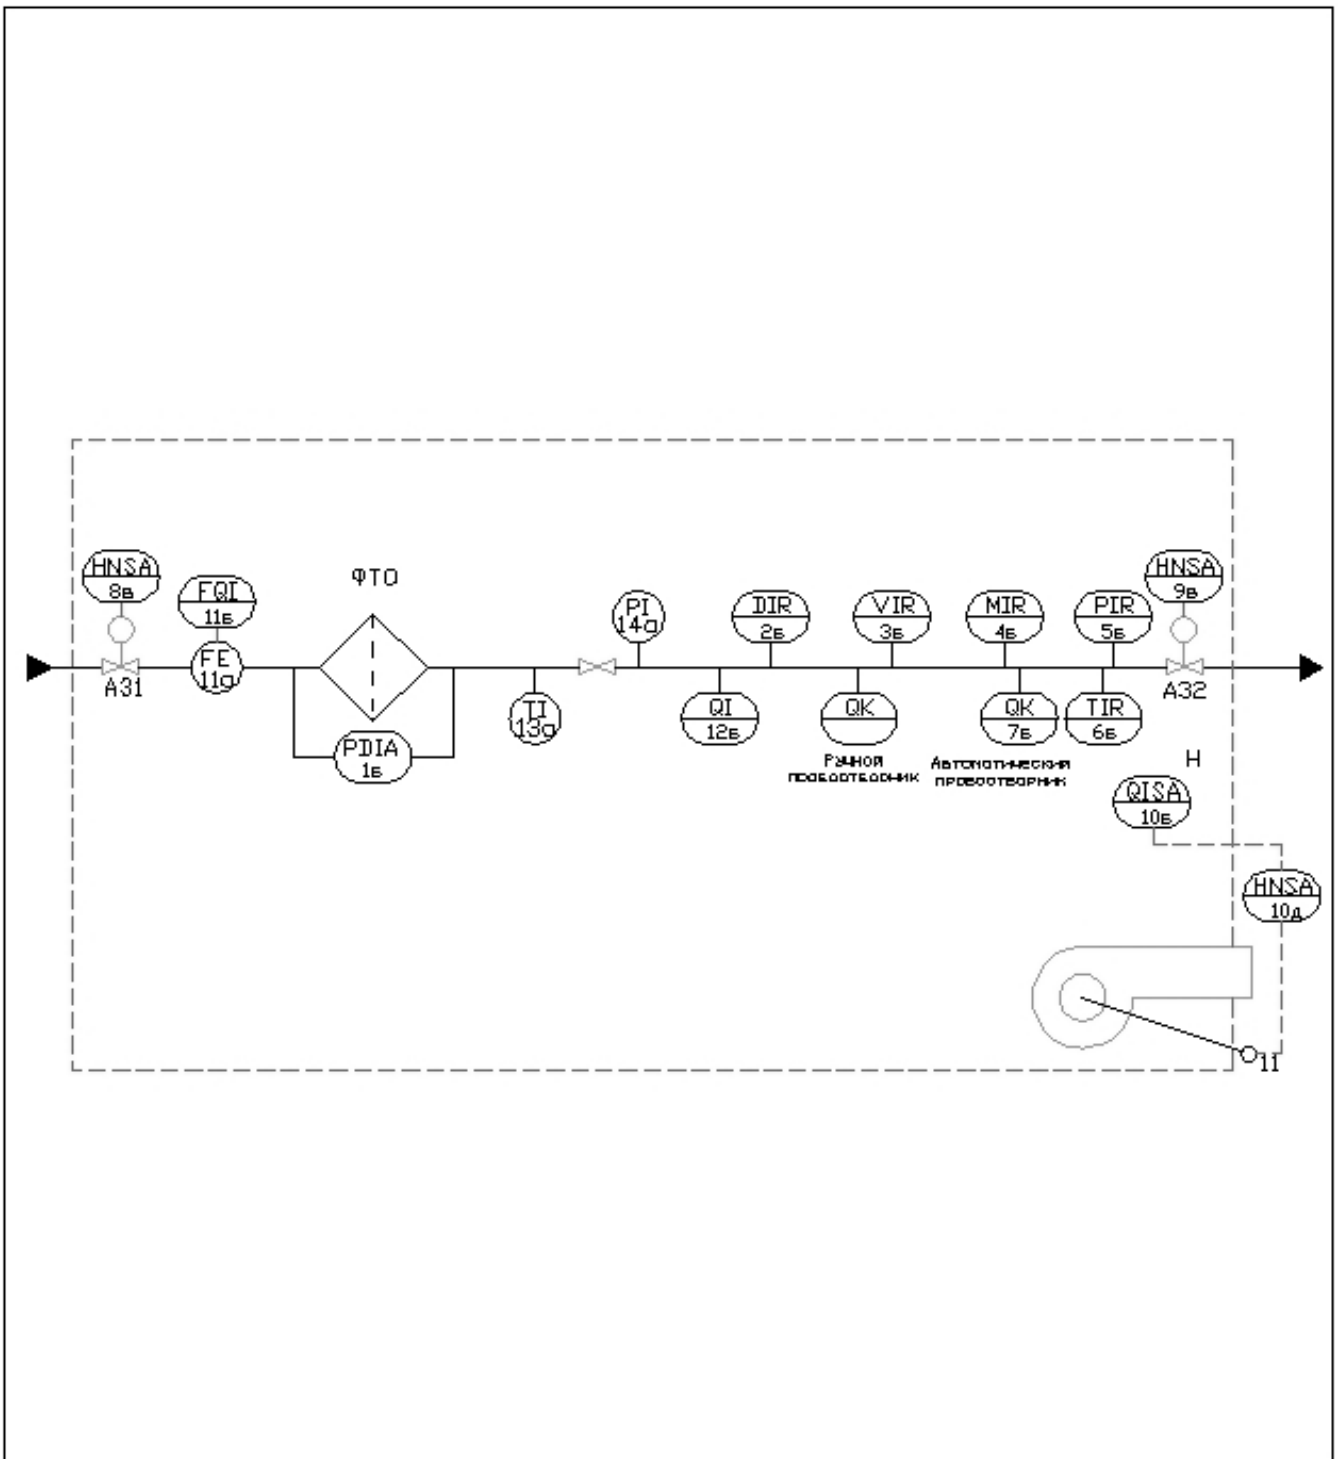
HNSA
8в

FQI
11б

ФТО

PI
14а

DIR
2б

VIR
3б

MIR
4б

PIR
5б

HNSA
9в

FE
11а

A31

TI
13а

QI
12б

QK

QK
7б

TIR
6б

A32

PDIA
1б

Ручной пробоотборник

Автоматический пробоотборник

H

QISA
10б

HNSA
10д

11